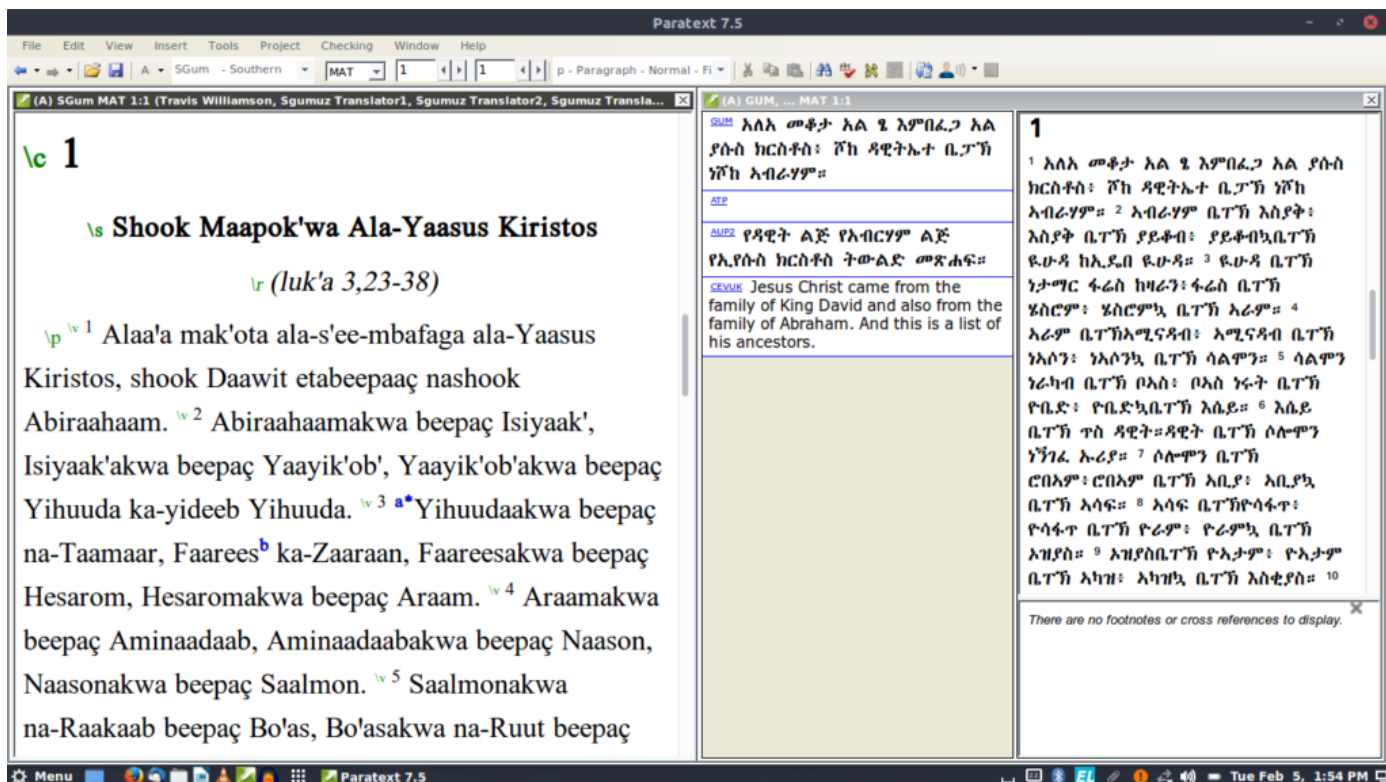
Paratext 7.5

File Edit View Insert Tools Project Checking Window Help

A SGum - Southern MAT 1 1 p - Paragraph - Normal - Fi

(A) SGum MAT 1:1 (Travis Williamson, Sgumuz Translator1, Sgumuz Translator2, Sgumuz Transla...

\c 1

\s Shook Maapok'wa Ala-Yaasus Kiristos

\r (luk'a 3,23-38)

\p \v 1 Alaa'a mak'ota ala-s'ee-mbafaga ala-Yaasus Kiristos, shook Daawit etabeepaaç nashook Abiraahaam. \v 2 Abiraahaamakwa beepaç Isiyaak', Isiyaak'akwa beepaç Yaayik'ob', Yaayik'ob'akwa beepaç Yihuuda ka-yideeb Yihuuda. \v 3 a*Yihuudaakwa beepaç na-Taamaar, Faarees$^{b}$ ka-Zaaraan, Faareesakwa beepaç Hesarom, Hesaromakwa beepaç Araam. \v 4 Araamakwa beepaç Aminaadaab, Aminaadaabakwa beepaç Naason, Naasonakwa beepaç Saalmon. \v 5 Saalmonakwa na-Raakaab beepaç Bo'as, Bo'asakwa na-Ruut beepaç

(A) GUM, ... MAT 1:1

GUM አለአ መቆታ አል ፄ እምበፈጋ አል ያሱስ ክርስቶስ፡ ሾከ ዳዊትኤተ ቢፓኽ ነሾከ አብራሃም።

ATP

AUP2 የዳዊት ልጅ የአብርሃም ልጅ የኢየሱስ ክርስቶስ ትውልድ መጽሐፍ።

CEVUK Jesus Christ came from the family of King David and also from the family of Abraham. And this is a list of his ancestors.

1

$^{1}$ አለአ መቆታ አል ፄ እምበፈጋ አል ያሱስ ክርስቶስ፡ ሾከ ዳዊትኤተ ቢፓኽ ነሾከ አብራሃም። $^{2}$ አብራሃም ቢፐኽ እስያቅ፡ እስያቅ ቢፐኽ ያይቆብ፡ ያይቆብኳቢፐኽ ዪሁዳ ከኢዴበ ዪሁዳ። $^{3}$ ዪሁዳ ቢፐኽ ነታማር ፋሬስ ከዛራን፡ፋሬስ ቢፐኽ ሄስሮም፡ ሄስሮምኳ ቢፐኽ አራም። $^{4}$ አራም ቢፐኽአሚናዳብ፡ አሚናዳብ ቢፐኽ ነአሶን፡ ነአሶንኳ ቢፐኽ ሳልሞን። $^{5}$ ሳልሞን ነራካብ ቢፐኽ ቦአስ፡ ቦአስ ነሩት ቢፐኽ ዮቤድ፡ ዮቤድኳቢፐኽ እሴይ። $^{6}$ እሴይ ቢፐኽ ጥስ ዳዊት።ዳዊት ቢፐኽ ሶሎሞን ነኝገሬ ኡሪያ። $^{7}$ ሶሎሞን ቢፐኽ ሮበአም፡ሮበአም ቢፐኽ አቢያ፡ አቢያኳ ቢፐኽ አሳፍ። $^{8}$ አሳፍ ቢፐኽዮሳፋጥ፡ ዮሳፋጥ ቢፐኽ ዮራም፡ ዮራምኳ ቢፐኽ አዝያስ። $^{9}$ አዝያስቢፐኽ ዮአታም፡ ዮአታም ቢፐኽ አካዝ፡ አካዝኳ ቢፐኽ እስቂያስ። $^{10}$

There are no footnotes or cross references to display.

Menu Paratext 7.5 EL Tue Feb 5, 1:54 PM